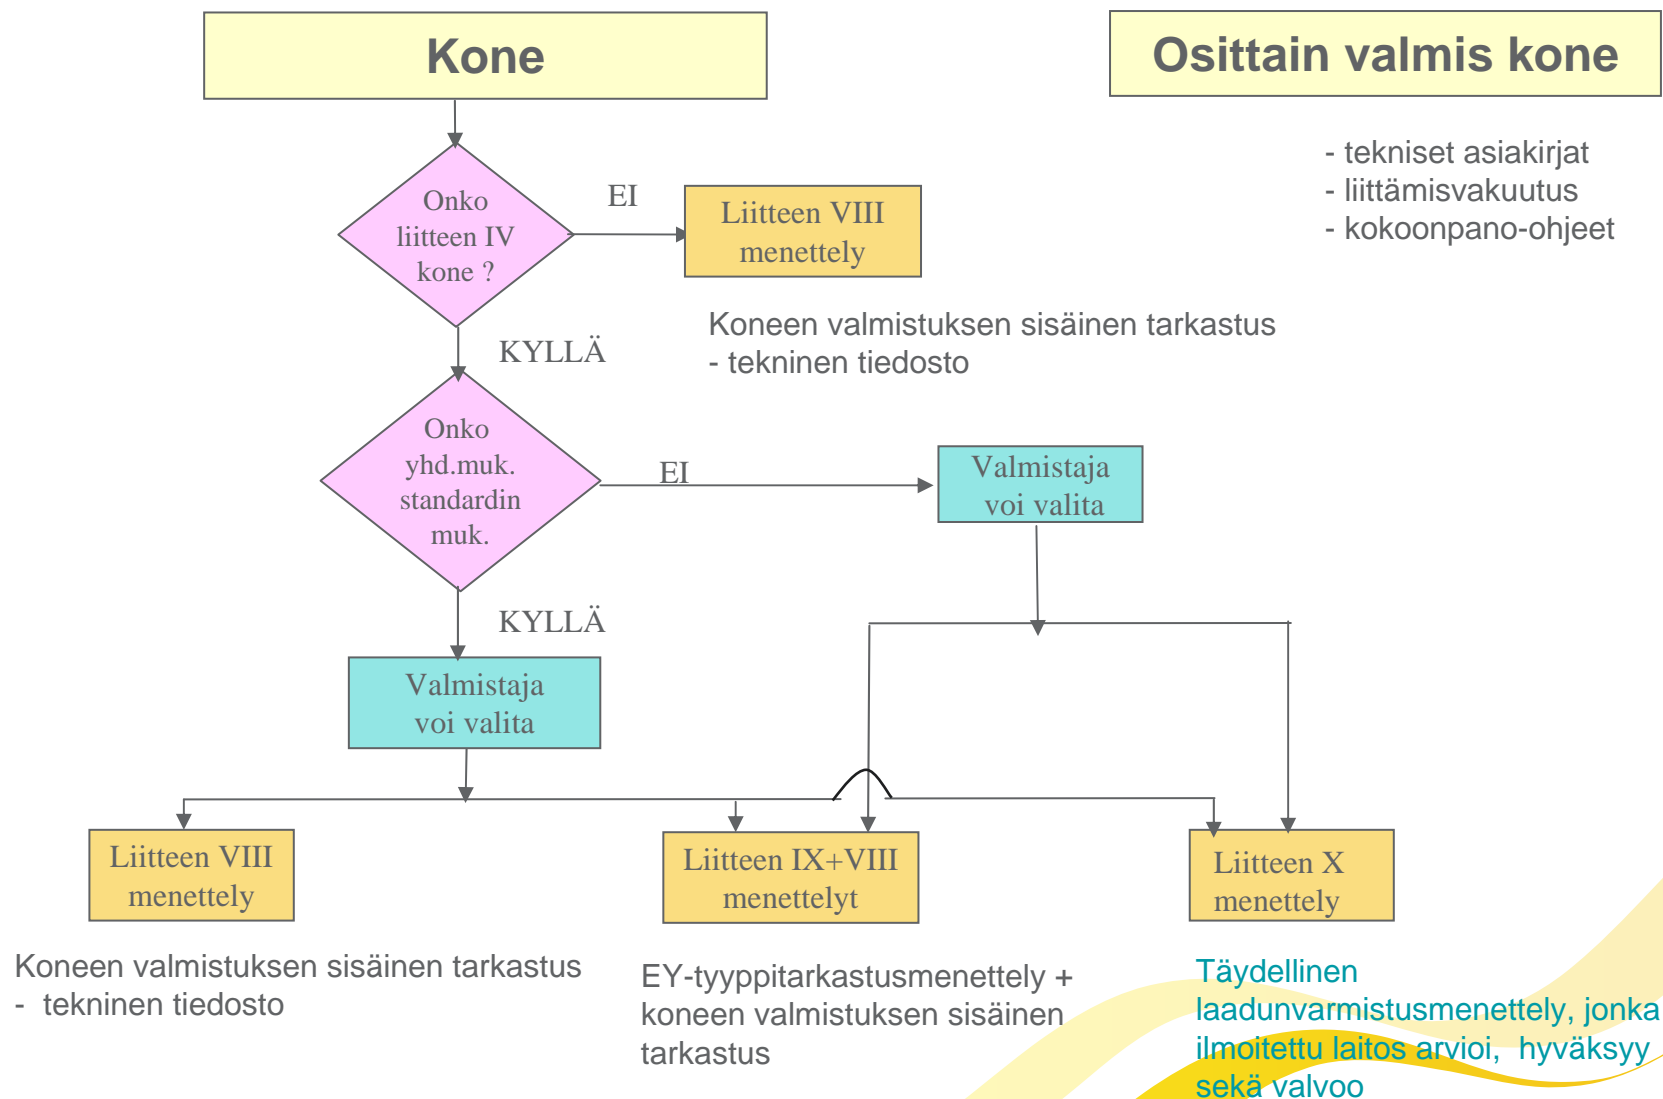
Kone

Osittain valmis kone

- tekniset asiakirjat
- liittämisvakuutus
- kokoonpano-ohjeet

Onko liitteen IV kone ?

EI

Liitteen VIII menettely

Koneen valmistuksen sisäinen tarkastus
- tekninen tiedosto

KYLLÄ

Onko yhd.muk. standardin muk.

EI

Valmistaja voi valita

KYLLÄ

Valmistaja voi valita

Liitteen VIII menettely

Liitteen IX+VIII menettelyt

Liitteen X menettely

Koneen valmistuksen sisäinen tarkastus
- tekninen tiedosto

EY-tyyppitarkastusmenettely + koneen valmistuksen sisäinen tarkastus

Täydellinen laadunvarmistusmenettely, jonka ilmoitettu laitos arvioi, hyväksyy sekä valvoo